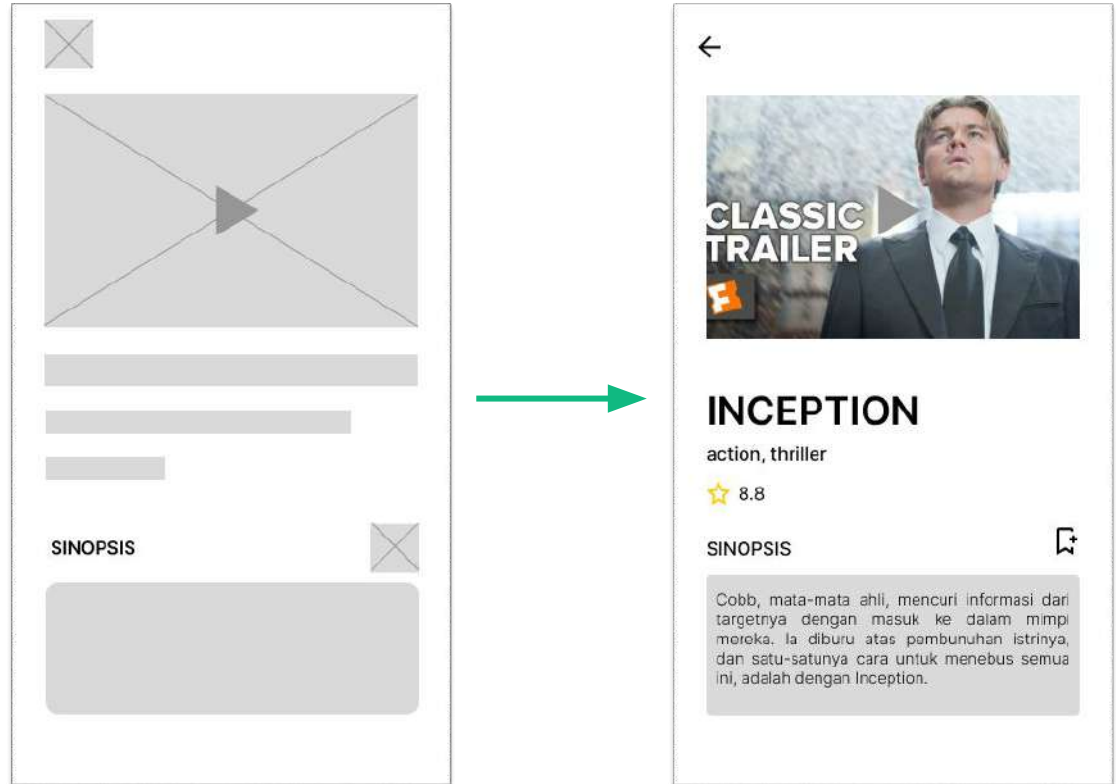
SINOPSIS

←

CLASSIC TRAILER

F

INCEPTION

action, thriller

8.8

SINOPSIS

Cobb, mata-mata ahli, mencuri informasi dari targetnya dengan masuk ke dalam mimpi mereka. Ia diburu atas pembunuhan istrinya, dan satu-satunya cara untuk menebus semua ini, adalah dengan Inception.